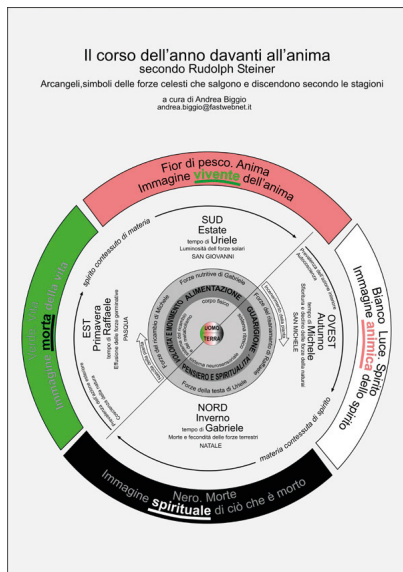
Il corso dell'anno davanti all'anima
secondo Rudolph Steiner

Arcangeli,simboli delle forze celesti che salgono e discendono secondo le stagioni

a cura di Andrea Biggio
andrea.biggio@fastwebnet.it

Fior di pesco. Anima
Immagine vivente dell'anima

Blanco Luce. Spirito
Immagine animica dello spirito

Nero. Morte
Immagine spirituale di ciò che è morto

Verde. Vita
Immagine morta della vita

SUD
Estate
tempo di Uriele
Luminosità delle forze solari
SAN GIOVANNI

OVEST
Autunno
tempo di Michele
Sfruttura e decorso delle forze della natura
SAN MICHELE

NORD
Inverno
tempo di Gabriele
Morte e fecondità delle forze terrestri
NATALE

EST
Primavera
tempo di Raffaele
Effusione delle forze germinative
PASQUA

spirito contessuto di materia

materia contessuta di spirito

ALIMENTAZIONE
GUARIGIONE
PENSIERO E SPIRITUALITÀ
RESPIRAZIONE E MOVIMENTO

UOMO
TERRA

Forze nutritive di Gabriele
Forze della testa di Uriele
Forze del risanamento di Raffaele
Forze del movimento di Michele

corpo fisico
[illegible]